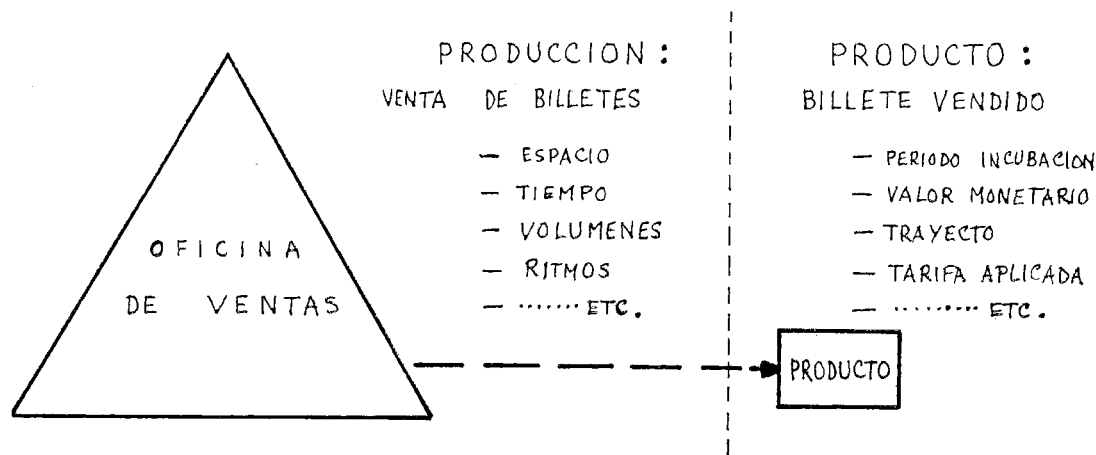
OFICINA
DE VENTAS

PRODUCCION:
VENTA DE BILLETES
— ESPACIO
— TIEMPO
— VOLUMENES
— RITMOS
— ........ ETC.

PRODUCTO:
BILLETE VENDIDO
— PERIODO INCUBACION
— VALOR MONETARIO
— TRAYECTO
— TARIFA APLICADA
— ........ ETC.

PRODUCTO